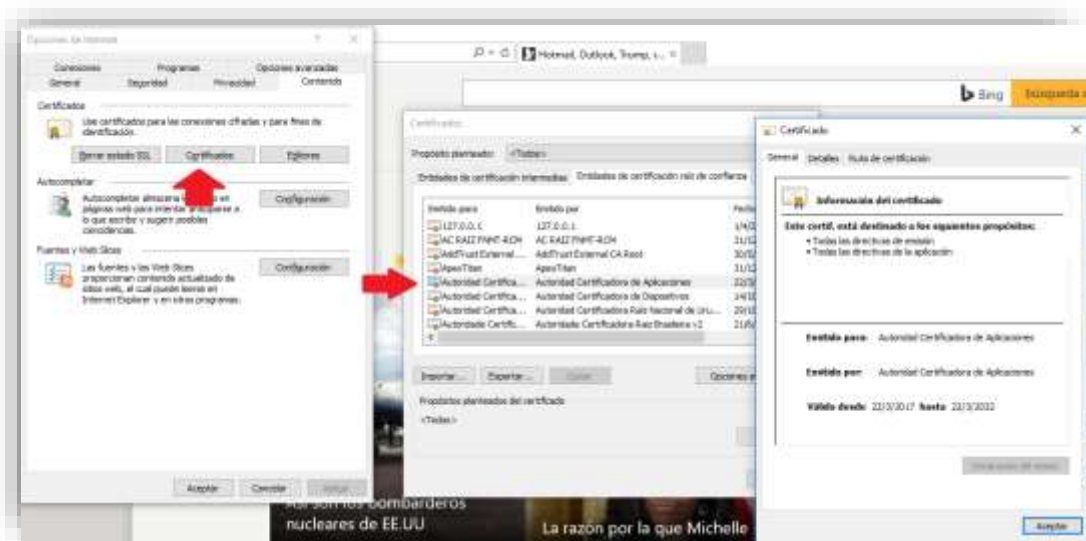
Opciones de Internet

Conexiones Programas Opciones avanzadas
General Seguridad Privacidad Contenido

Certificados

Use certificados para las conexiones cifradas y para fines de identificación.

Borrar estado SSL Certificados Editores

Autocompletar

Autocompletar almacena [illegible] en páginas web para intentar anticiparse a lo que escribe y sugerir posibles coincidencias.

Configuración

Fuentes y Web Slices

Las fuentes y las Web Slices proporcionan contenido actualizado de sitios web, el cual pueden leerse en Internet Explorer y en otros programas.

Configuración

Aceptar Cancelar Aplicar

Hotmail, Outlook, Trump, ...

Bing Búsqueda

Certificados

Propósito planteado: <Todos>

Entidades de certificación intermedias Entidades de certificación raíz de confianza

| Emitido para | Emitido por | Fecha |
|---|---|---|
| 127.0.0.1 | 127.0.0.1 | 1/4/ |
| AC RAIZ FNMT-RCM | AC RAIZ FNMT-RCM | 21/1 |
| AddTrust External ... | AddTrust External CA Root | 30/ |
| ApexTitan | ApexTitan | 31/1 |
| Autoridad Certifica... | Autoridad Certificadora de Aplicaciones | 22/ |
| Autoridad Certifica... | Autoridad Certificadora de Dispositivos | 14/ |
| Autoridad Certifica... | Autoridad Certificadora Raíz Nacional de Uru... | 29/ |
| Autoridade Certifi... | Autoridade Certificadora Raiz Brasileira v2 | 21/ |

Importar... Exportar... Quitar Opciones

Propósitos planteados del certificado

<Todos>

Certificado

General Detalles Ruta de certificación

Información del certificado

Este certif. está destinado a los siguientes propósitos:
• Todas las directivas de emisión
• Todas las directivas de la aplicación

Emitido para: Autoridad Certificadora de Aplicaciones

Emitido por: Autoridad Certificadora de Aplicaciones

Válido desde: 22/3/2017 hasta 22/3/2032

Declaración del emisor

Aceptar

Así son los bombarderos nucleares de EE.UU

La razón por la que Michelle